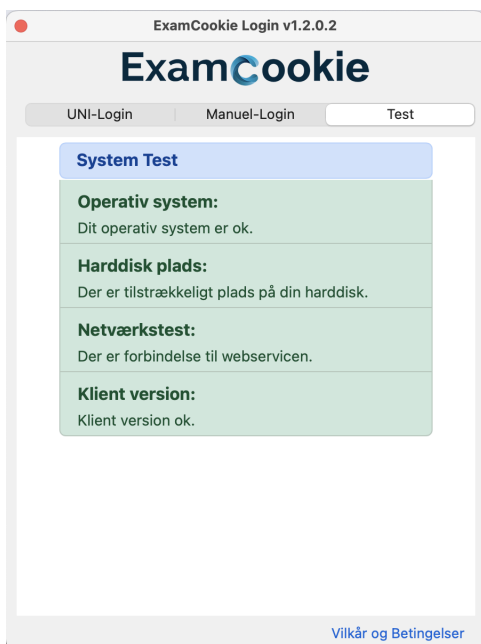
ExamCookie Login v1.2.0.2

ExamCookie

UNI-Login | Manuel-Login | Test

System Test

Operativ system:
Dit operativ system er ok.

Harddisk plads:
Der er tilstrækkeligt plads på din harddisk.

Netværkstest:
Der er forbindelse til webservicen.

Klient version:
Klient version ok.

Vilkår og Betingelser